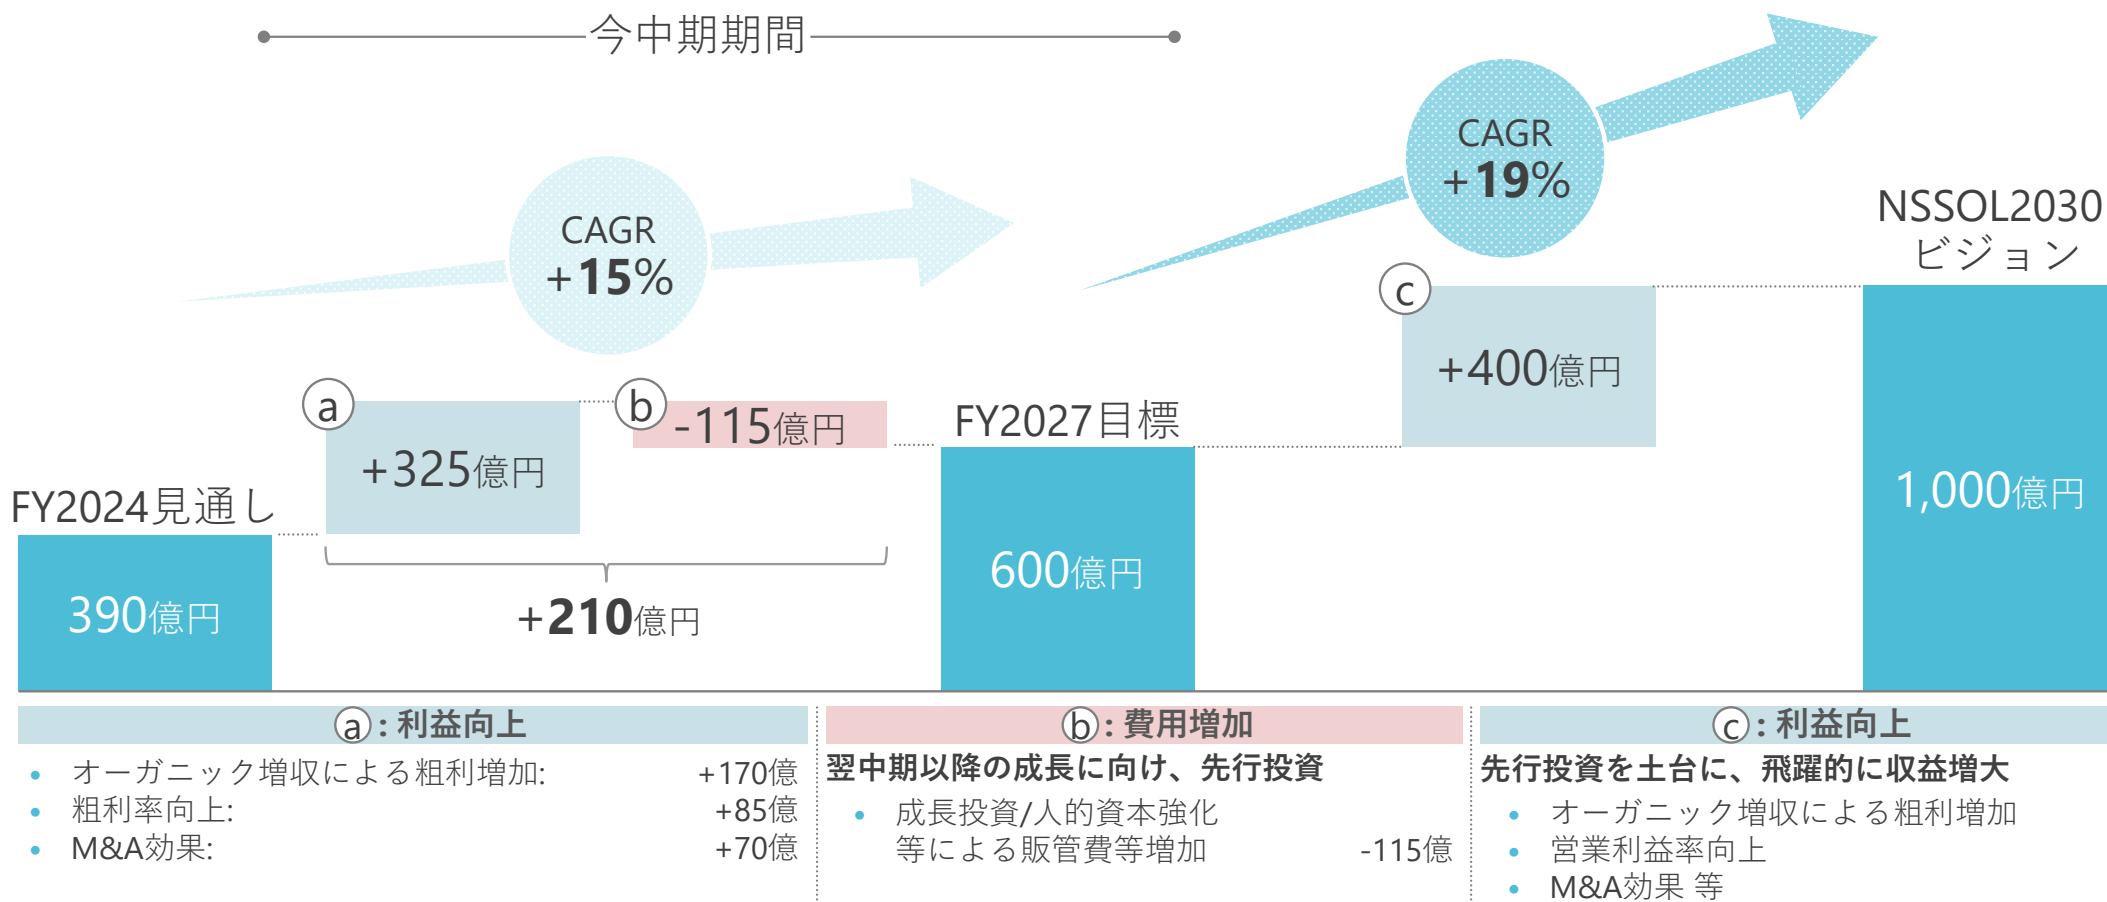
今中期期間

CAGR
+15%

CAGR
+19%

NSSOL2030
ビジョン

FY2024見通し

390億円

a
+325億円

b
-115億円

+210億円

FY2027目標

600億円

c
+400億円

1,000億円

a : 利益向上

- オーガニック増収による粗利増加: +170億
- 粗利率向上: +85億
- M&A効果: +70億

b : 費用増加

翌中期以降の成長に向け、先行投資

- 成長投資/人的資本強化等による販管費等増加 -115億

c : 利益向上

先行投資を土台に、飛躍的に収益増大

- オーガニック増収による粗利増加
- 営業利益率向上
- M&A効果 等